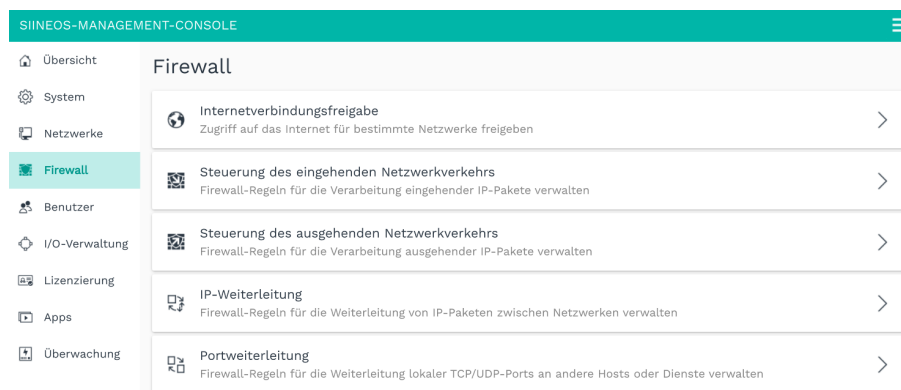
SIINEOS-MANAGEMENT-CONSOLE

Übersicht
System
Netzwerke
Firewall
Benutzer
I/O-Verwaltung
Lizenzierung
Apps
Überwachung

Firewall

Internetverbindungsfreigabe
Zugriff auf das Internet für bestimmte Netzwerke freigeben

Steuerung des eingehenden Netzwerkverkehrs
Firewall-Regeln für die Verarbeitung eingehender IP-Pakete verwalten

Steuerung des ausgehenden Netzwerkverkehrs
Firewall-Regeln für die Verarbeitung ausgehender IP-Pakete verwalten

IP-Weiterleitung
Firewall-Regeln für die Weiterleitung von IP-Paketen zwischen Netzwerken verwalten

Portweiterleitung
Firewall-Regeln für die Weiterleitung lokaler TCP/UDP-Ports an andere Hosts oder Dienste verwalten